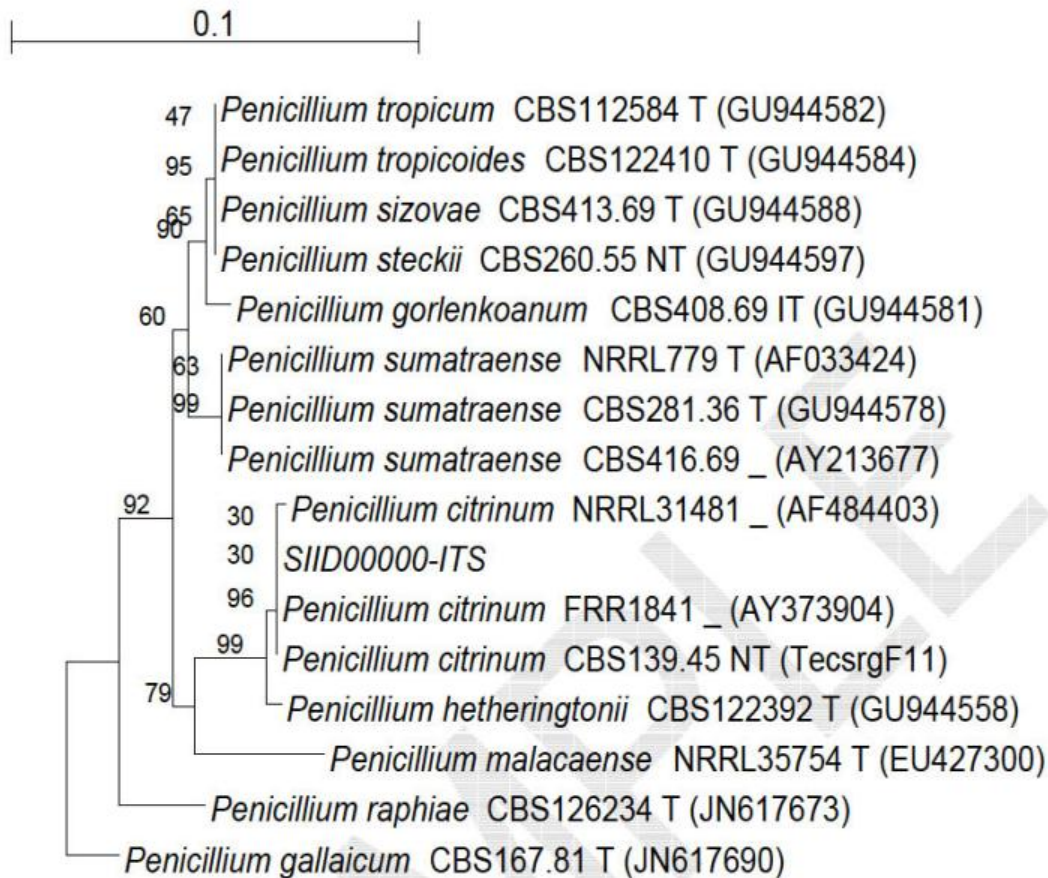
0.1

47 Penicillium tropicum CBS112584 T (GU944582)
95 Penicillium tropicoides CBS122410 T (GU944584)
65
90 Penicillium sizovae CBS413.69 T (GU944588)
Penicillium steckii CBS260.55 NT (GU944597)
60 Penicillium gorlenkoanum CBS408.69 IT (GU944581)
63 Penicillium sumatraense NRRL779 T (AF033424)
99 Penicillium sumatraense CBS281.36 T (GU944578)
Penicillium sumatraense CBS416.69 _ (AY213677)
92
30 Penicillium citrinum NRRL31481 _ (AF484403)
30 SIID00000-ITS
96 Penicillium citrinum FRR1841 _ (AY373904)
99 Penicillium citrinum CBS139.45 NT (TecsrgF11)
79 Penicillium hetheringtonii CBS122392 T (GU944558)
Penicillium malacaense NRRL35754 T (EU427300)
Penicillium raphiae CBS126234 T (JN617673)
Penicillium gallaicum CBS167.81 T (JN617690)